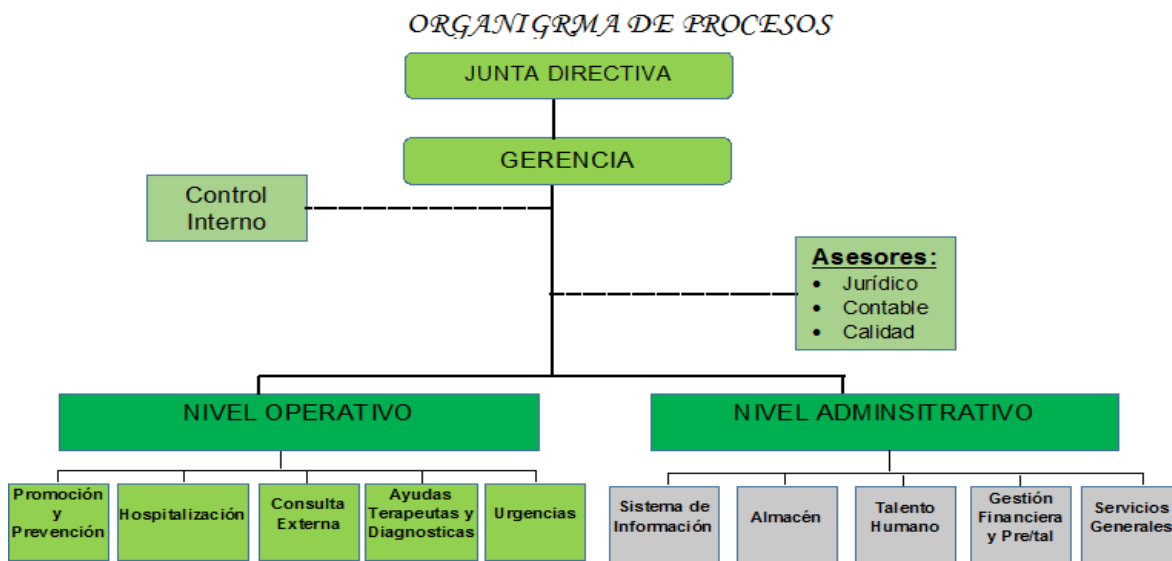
ORGANIGRMA DE PROCESOS

JUNTA DIRECTIVA

GERENCIA

Control Interno

Asesores:
• Jurídico
• Contable
• Calidad

NIVEL OPERATIVO

NIVEL ADMINSITRATIVO

Promoción y Prevención

Hospitalización

Consulta Externa

Ayudas Terapeutas y Diagnosticas

Urgencias

Sistema de Información

Almacén

Talento Humano

Gestión Financiera y Pre/tal

Servicios Generales